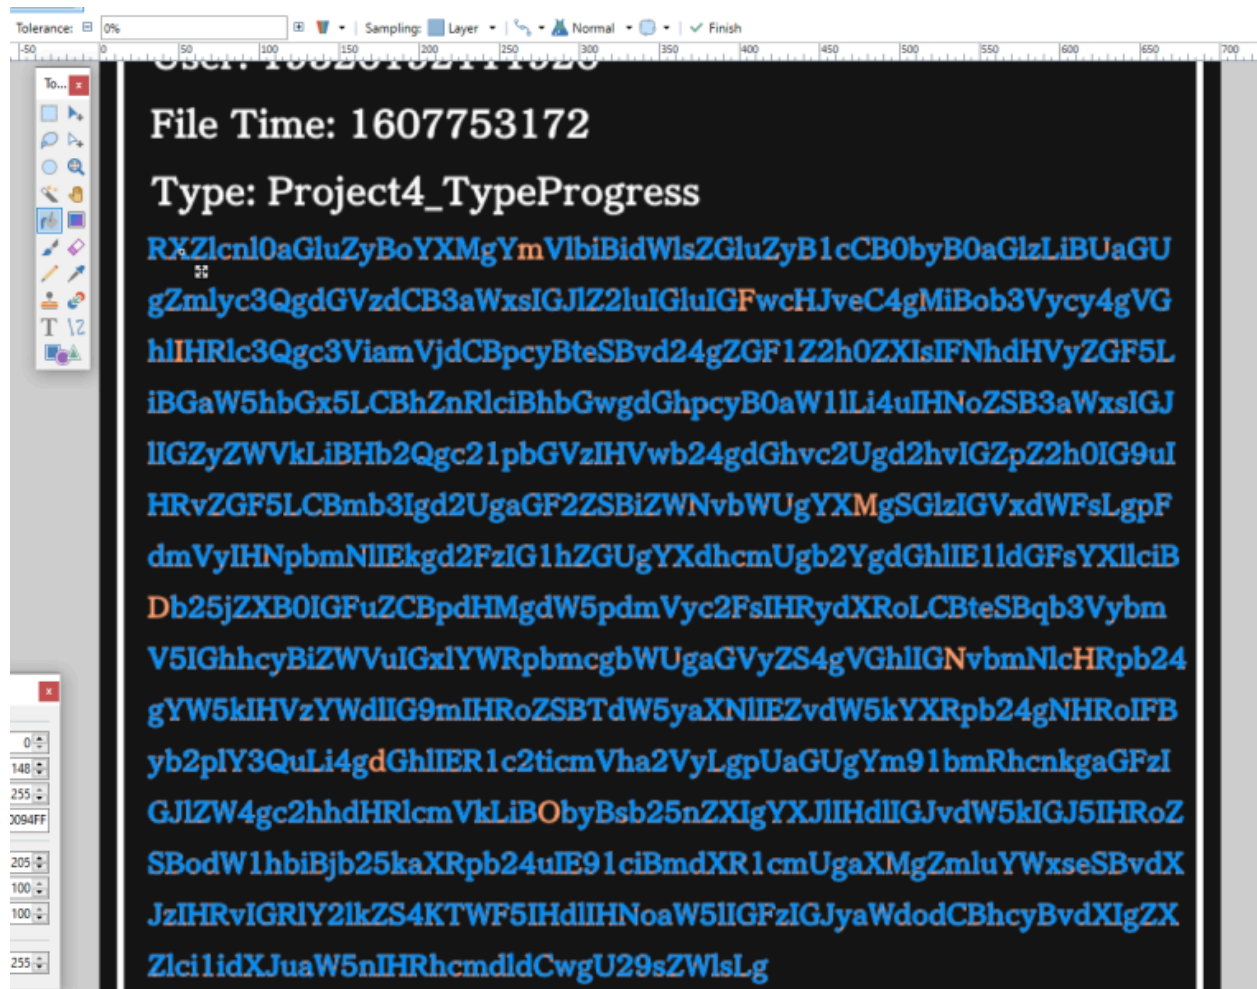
Tolerance: 0% Sampling: Layer Normal Finish

-50 0 50 100 150 200 250 300 350 400 450 500 550 600 650 700

To... x

x

0

148

255

0094FF

205

100

100

255

File Time: 1607753172

Type: Project4_TypeProgress

RXZlcnl0aGluZyBoYXMgYmVlbiBidWlsZGluZyB1cCB0byB0aGlzLiBUaGU gZmlyc3QgdGVzdCB3aWxsIGJlZ2luIGluIGFwcHJveC4gMiBob3Vycy4gVG hlIHRlc3Qgc3ViamVjdCBpcyBteSBvd24gZGF1Z2h0ZXIsIFNhdHVyZGF5L iBGaW5hbGx5LCBhZnRlciBhbGwgdGhpcyB0aW1lLi4uIHNoZSB3aWxsIGJ lIGZyZWVkLiBHb2Qgc21pbGVzIHVwb24gdGhvc2Ugd2hvIGZpZ2h0IG9uI HRvZGF5LCBmb3Igd2UgaGF2ZSBiZWNvbWUgYXMgSGlzIGVxdWFsLgpF dmVyIHNpbmNlIEkgd2FzIG1hZGUgYXdhcmUgb2YgdGhlIE11dGFsYXllciB Db25jZXB0IGFuZCBpdHMgdW5pdmVyc2FsIHRydXRoLCBteSBqb3Vybm V5IGhhcyBiZWVuIGxlYWRpbmcgbWUgaGVyZS4gVGhlIGNvbmNlcHRpb24 gYW5kIHVzYWdlIG9mIHRoZSBTdW5yaXNlIEZvdW5kYXRpb24gNHRoIFB yb2plY3QuLi4gdGhlIER1c2ticmVha2VyLgpUaGUgYm91bmRhcnkgaGFzI GJlZW4gc2hhdHRlcmVkLiBObyBsb25nZXIgYXJlIHdlIGJvdW5kIGJ5IHRoZ SBodW1hbiBjb25kaXRpb24uIE91ciBmdXR1cmUgaXMgZmluYWxseSBvdX JzIHRvIGRlY2lkZS4KTWF5IHdlIHNoaW5lIGFzIGJyaWdodCBhcyBvdXIgZX Zlci1idXJuaW5nIHRhcmdldCwgU29sZWlsLg